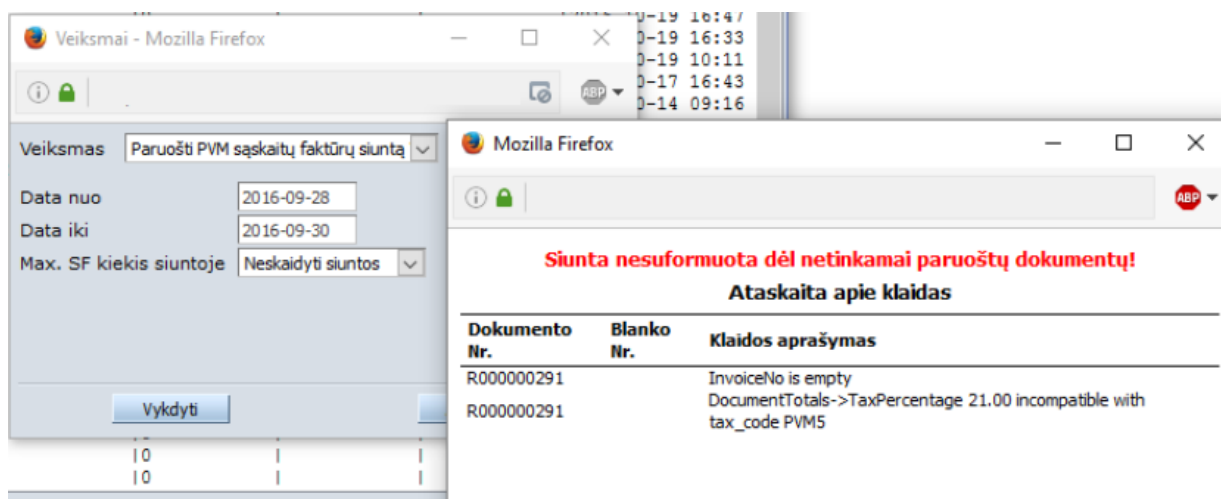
Veiksmai - Mozilla Firefox

0-19 16:47
0-19 16:33
0-19 10:11
0-17 16:43
0-14 09:16

Veiksmas Paruošti PVM sąskaitų faktūrų siuntą

Data nuo 2016-09-28
Data iki 2016-09-30
Max. SF kiekis siuntoje Neskaidyti siuntos

Vykdyti

| 0
| 0

Mozilla Firefox

Siunta nesuformuota dėl netinkamai paruoštų dokumentų!

Ataskaita apie klaidas

| Dokumento Nr. | Blanko Nr. | Klaidos aprašymas |
|---|---|---|
| R000000291 | | InvoiceNo is empty |
| R000000291 | | DocumentTotals->TaxPercentage 21.00 incompatible with tax_code PVM5 |